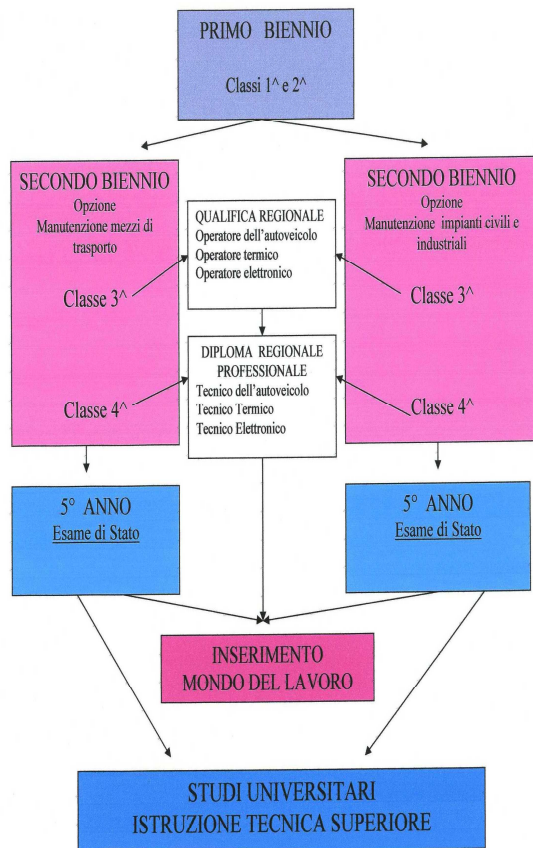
PRIMO BIENNIO

Classi 1^ e 2^

SECONDO BIENNIO
Opzione
Manutenzione mezzi di trasporto

Classe 3^

Classe 4^

QUALIFICA REGIONALE
Operatore dell'autoveicolo
Operatore termico
Operatore elettronico

DIPLOMA REGIONALE PROFESSIONALE
Tecnico dell'autoveicolo
Tecnico Termico
Tecnico Elettronico

SECONDO BIENNIO
Opzione
Manutenzione impianti civili e industriali

Classe 3^

Classe 4^

5° ANNO
Esame di Stato

5° ANNO
Esame di Stato

INSERIMENTO
MONDO DEL LAVORO

STUDI UNIVERSITARI
ISTRUZIONE TECNICA SUPERIORE